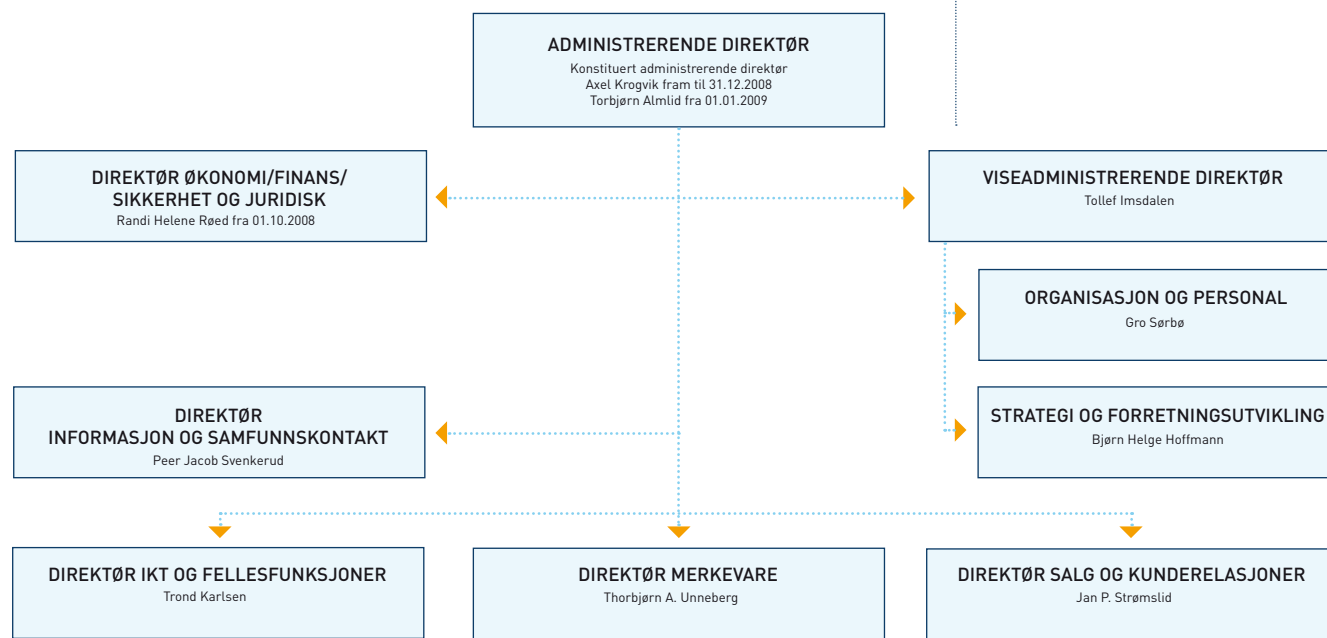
ADMINISTRERENDE DIREKTØR
Konstituert administrerende direktør
Axel Krogvik fram til 31.12.2008
Torbjørn Almlid fra 01.01.2009

DIREKTØR ØKONOMI/FINANS/ SIKKERHET OG JURIDISK
Randi Helene Røed fra 01.10.2008

VISEADMINISTRERENDE DIREKTØR
Tollef Imsdalen

ORGANISASJON OG PERSONAL
Gro Sørbø

DIREKTØR
INFORMASJON OG SAMFUNNSKONTAKT
Peer Jacob Svenkerud

STRATEGI OG FORRETNINGSUTVIKLING
Bjørn Helge Hoffmann

DIREKTØR IKT OG FELLESFUNKSJONER
Trond Karlsen

DIREKTØR MERKEVARE
Thorbjørn A. Unneberg

DIREKTØR SALG OG KUNDERELASJONER
Jan P. Strømslid